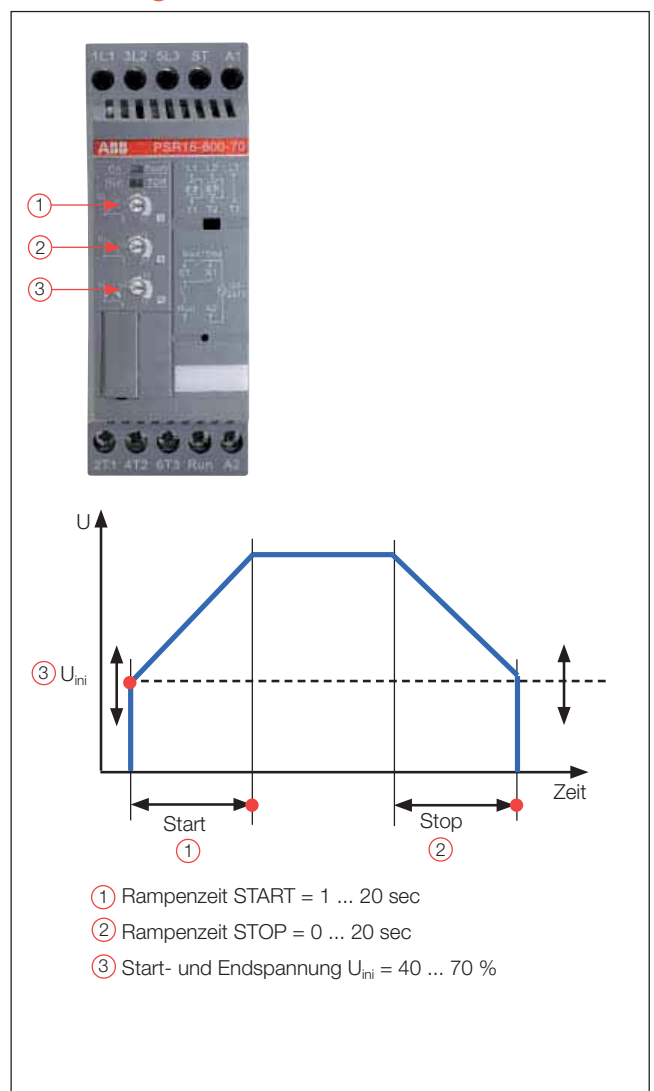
1L1 3L2 5L3 ST A1

ABB PSR16-600-70

①
②
③

2T1 4T2 6T3 Run A2

U

③ $U_{ini}$

Zeit

Start
①

Stop
②

① Rampenzeit START = 1 ... 20 sec

② Rampenzeit STOP = 0 ... 20 sec

③ Start- und Endspannung $U_{ini}$ = 40 ... 70 %